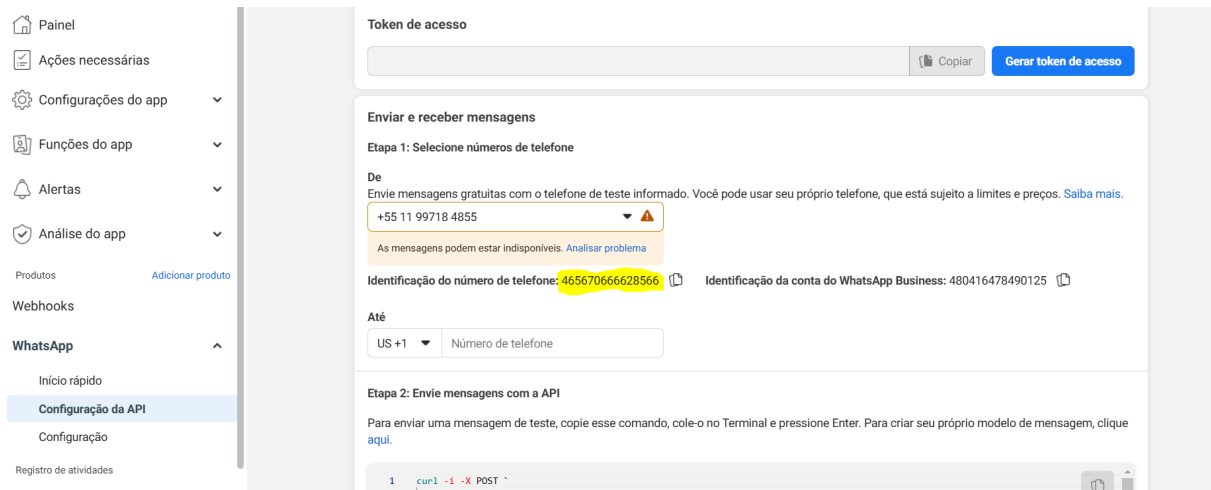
Painel

Ações necessárias

Configurações do app

Funções do app

Alertas

Análise do app

Produtos

Adicionar produto

Webhooks

WhatsApp

Início rápido

Configuração da API

Configuração

Registro de atividades

Token de acesso

Copiar

Gerar token de acesso

Enviar e receber mensagens

Etapa 1: Selecione números de telefone

De

Envie mensagens gratuitas com o telefone de teste informado. Você pode usar seu próprio telefone, que está sujeito a limites e preços. Saiba mais.

+55 11 99718 4855

As mensagens podem estar indisponíveis. Analisar problema

Identificação do número de telefone: 465670666628566

Identificação da conta do WhatsApp Business: 480416478490125

Até

US +1

Número de telefone

Etapa 2: Envie mensagens com a API

Para enviar uma mensagem de teste, copie esse comando, cole-o no Terminal e pressione Enter. Para criar seu próprio modelo de mensagem, clique aqui.

1 curl -i -X POST `